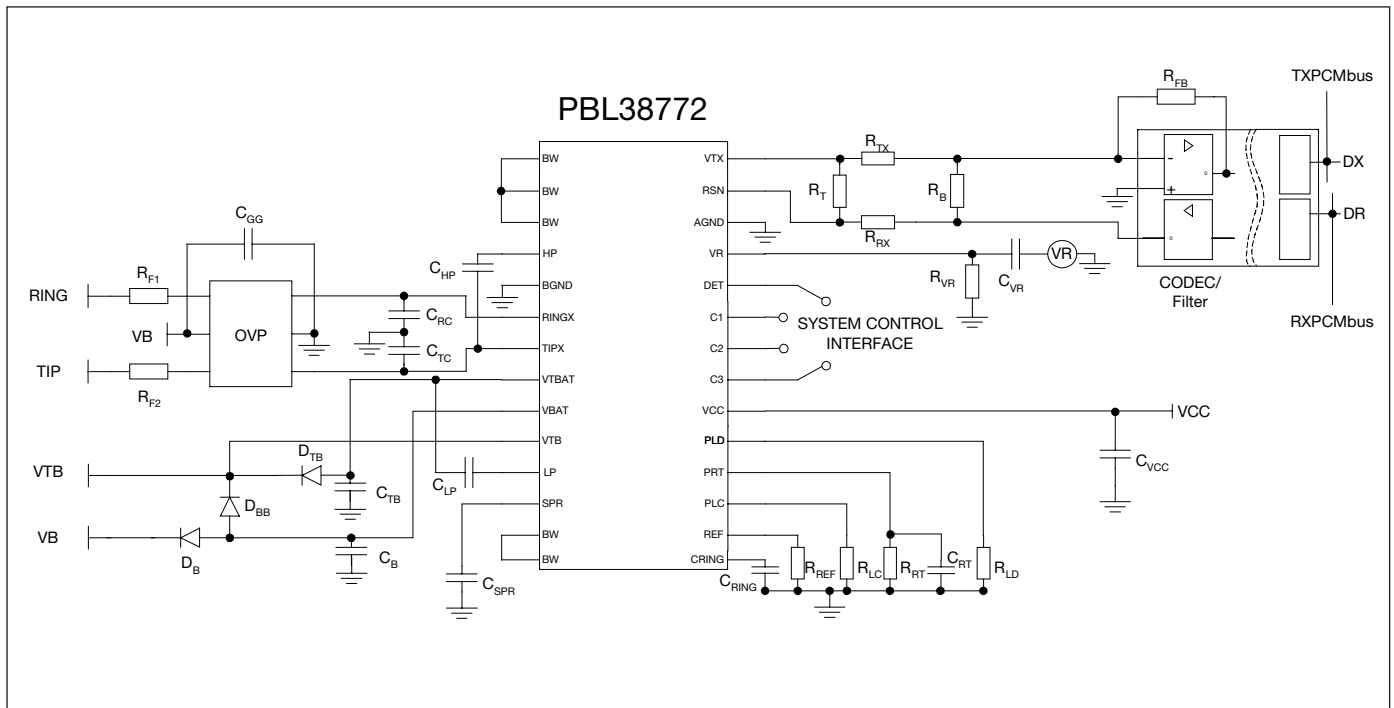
PBL38772

$R_{FB}$ TXPCMbus

$R_{TX}$

BW VTX DX

BW RSN $R_T$ $R_B$

$C_{GG}$ BW AGND DR

$R_{RX}$

HP VR VR

$C_{HP}$

$R_{F1}$ BGND DET $R_{VR}$ $C_{VR}$ CODEC/ Filter

RING OVP $C_{RC}$ RINGX C1 SYSTEM CONTROL INTERFACE RXPCMbus

VB

TIP $C_{TC}$ TIPX C2

$R_{F2}$ VTBAT C3

VBAT VCC VCC

VTB PLD

$D_{TB}$ LP PRT $C_{VCC}$

VTB $C_{TB}$ $C_{LP}$

$D_{BB}$ SPR PLC

VB BW REF

$D_B$ $C_B$ BW CRING

$C_{SPR}$ $C_{RING}$ $R_{REF}$ $R_{LC}$ $R_{RT}$ $C_{RT}$ $R_{LD}$